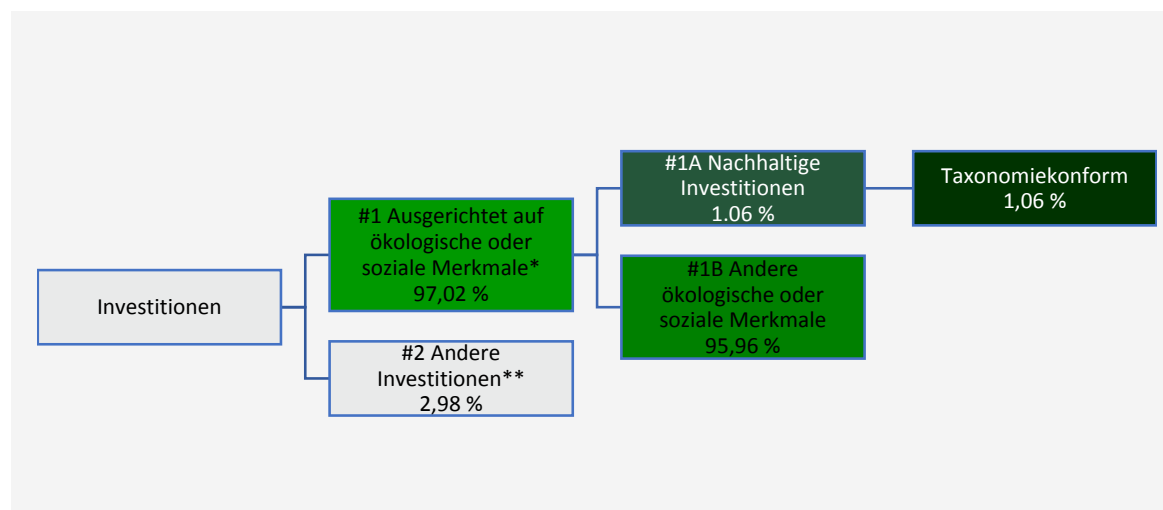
Investitionen

#1 Ausgerichtet auf ökologische oder soziale Merkmale*
97,02 %

#2 Andere Investitionen**
2,98 %

#1A Nachhaltige Investitionen
1.06 %

#1B Andere ökologische oder soziale Merkmale
95,96 %

Taxonomiekonform
1,06 %